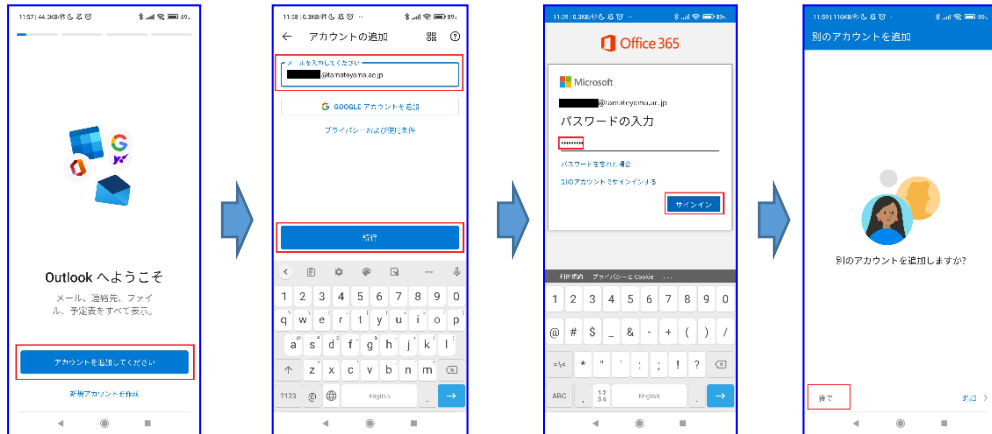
11:57 | 44.3KB/秒 89

Outlook へようこそ

メール、連絡先、ファイル、予定表をすべて表示。

アカウントを追加してください

新規アカウントを作成

11:58 | 0.3KB/秒 89

アカウントの追加

メールを入力してください

@tamateyama.ac.jp

GOOGLE アカウントを追加

プライバシーおよび使用条件

続行

1 2 3 4 5 6 7 8 9 0

q w e r t y u i o p

a s d f g h j k l

z x c v b n m

?123 @ English . →

11:59 | 0.3KB/秒 89

Office 365

Microsoft

@tamateyama.ac.jp

パスワードの入力

••••••••

パスワードを忘れた場合

別のアカウントでサインインする

サインイン

利用規約 プライバシーと Cookie ...

1 2 3 4 5 6 7 8 9 0

@ # $ _ & - + ( ) /

=\< * " ' : ; ! ? ⌫

ABC , 1 2 3 4 English . →

11:59 | 116KB/秒 89

別のアカウントを追加

別のアカウントを追加しますか?

後で

追加 >